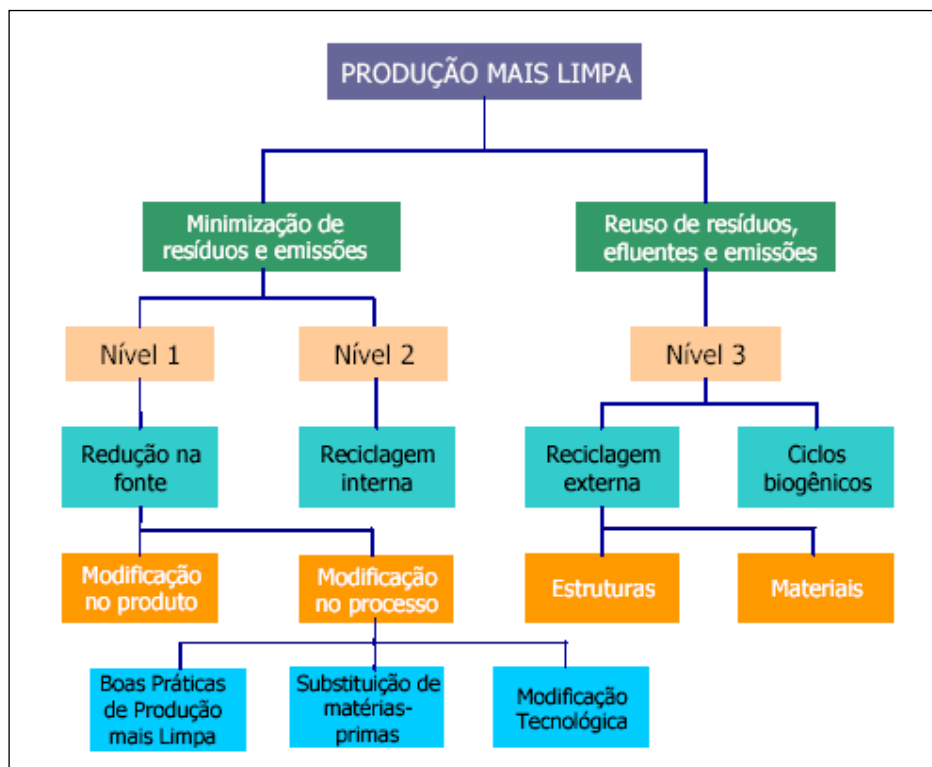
PRODUÇÃO MAIS LIMPA

Minimização de resíduos e emissões

Reuso de resíduos, efluentes e emissões

Nível 1

Nível 2

Nível 3

Redução na fonte

Reciclagem interna

Reciclagem externa

Ciclos biogênicos

Modificação no produto

Modificação no processo

Estruturas

Materiais

Boas Práticas de Produção mais Limpa

Substituição de matérias-primas

Modificação Tecnológica